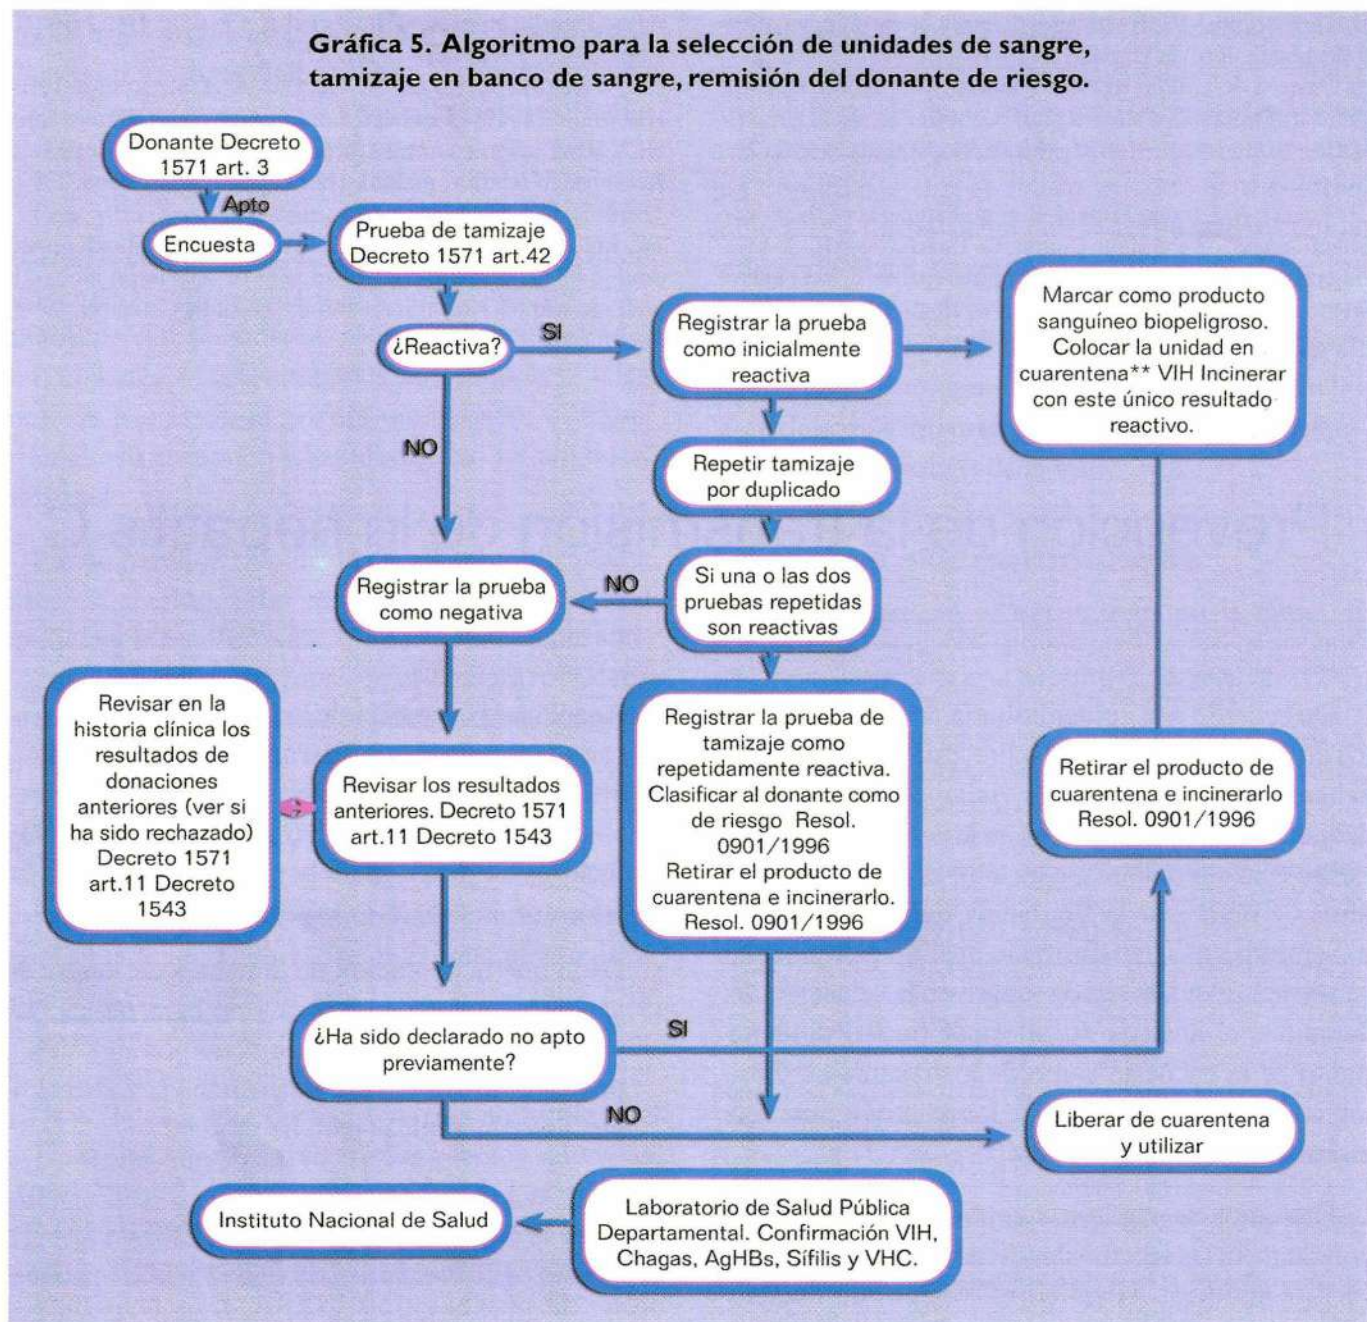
Gráfica 5. Algoritmo para la selección de unidades de sangre, tamizaje en banco de sangre, remisión del donante de riesgo.

Donante Decreto 1571 art. 3

Apto

Encuesta

Prueba de tamizaje Decreto 1571 art.42

¿Reactiva?

SI

Registrar la prueba como inicialmente reactiva

Marcar como producto sanguíneo biopeligroso. Colocar la unidad en cuarentena** VIH Incinerar con este único resultado reactivo.

NO

Repetir tamizaje por duplicado

Registrar la prueba como negativa

NO

Si una o las dos pruebas repetidas son reactivas

Revisar en la historia clínica los resultados de donaciones anteriores (ver si ha sido rechazado) Decreto 1571 art.11 Decreto 1543

Revisar los resultados anteriores. Decreto 1571 art.11 Decreto 1543

Registrar la prueba de tamizaje como repetidamente reactiva. Clasificar al donante como de riesgo Resol. 0901/1996 Retirar el producto de cuarentena e incinerarlo. Resol. 0901/1996

Retirar el producto de cuarentena e incinerarlo Resol. 0901/1996

¿Ha sido declarado no apto previamente?

SI

NO

Liberar de cuarentena y utilizar

Instituto Nacional de Salud

Laboratorio de Salud Pública Departamental. Confirmación VIH, Chagas, AgHBs, Sífilis y VHC.